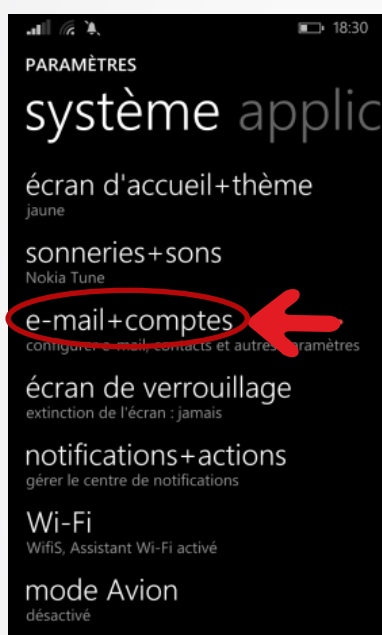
18:30

PARAMÈTRES

système applic

écran d'accueil+thème
jaune

sonneries+sons
Nokia Tune

e-mail+comptes
configurer e-mail, contacts et autres paramètres

écran de verrouillage
extinction de l'écran : jamais

notifications+actions
gérer le centre de notifications

Wi-Fi
WifiS, Assistant Wi-Fi activé

mode Avion
désactivé